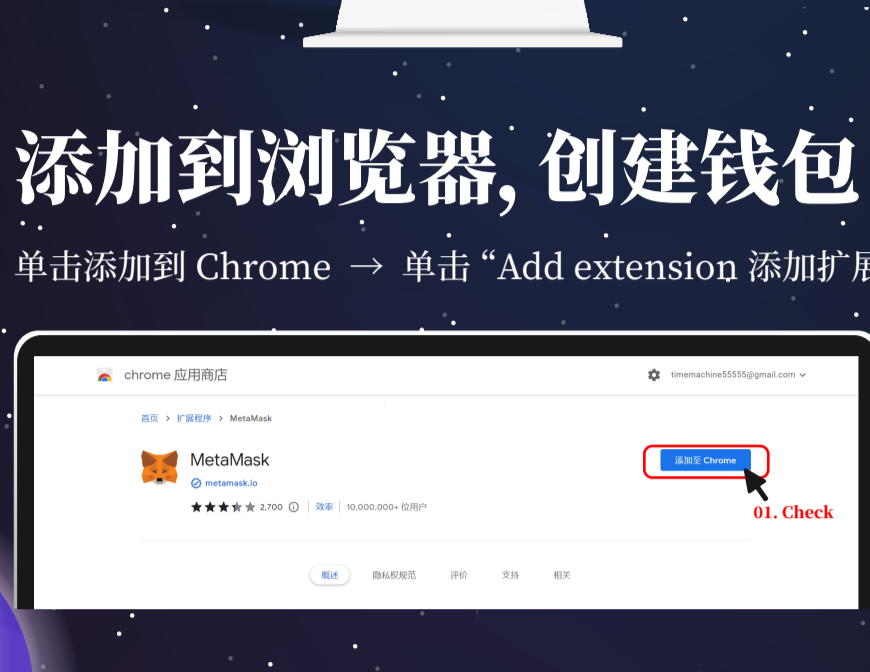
添加到浏览器，创建钱包

单击添加到 Chrome → 单击 "Add extension 添加扩展

chrome 应用商店

timemachine55555@gmail.com

首页 > 扩展程序 > MetaMask

MetaMask

metamask.io

2,700 | 效率 | 10,000,000+ 位用户

添加至 Chrome

01. Check

概述 隐私权规范 评价 支持 相关